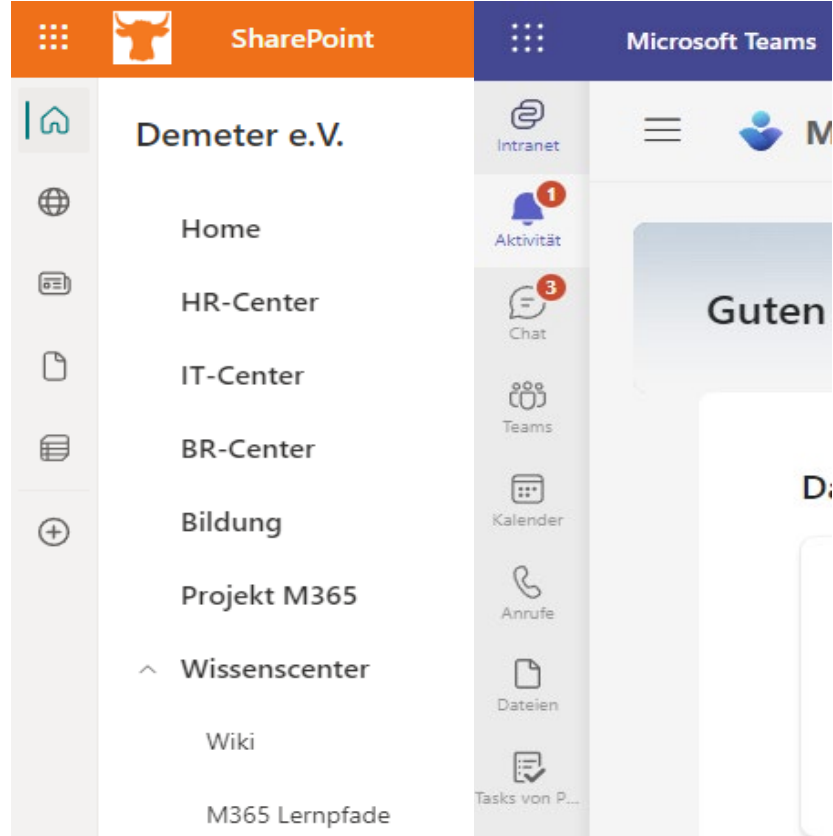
SharePoint

Demeter e.V.

Home

HR-Center

IT-Center

BR-Center

Bildung

Projekt M365

Wissenscenter

Wiki

M365 Lernpfade

Microsoft Teams

Intranet

1
Aktivität

3
Chat

Teams

Kalender

Anrufe

Dateien

Tasks von P...

M

Guten

Da